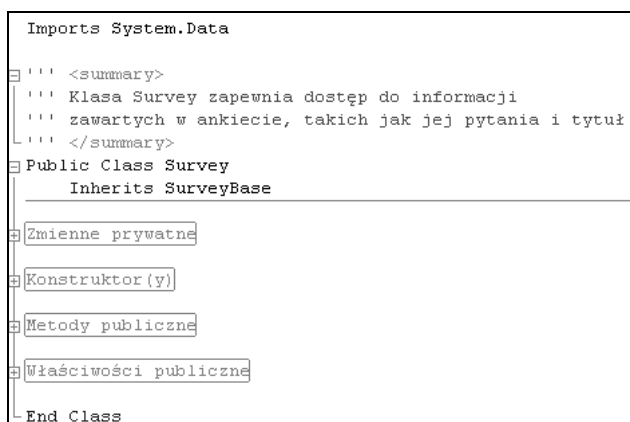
Imports System.Data

''' <summary>
''' Klasa Survey zapewnia dostęp do informacji
''' zawartych w ankiecie, takich jak jej pytania i tytuł
''' </summary>
Public Class Survey
    Inherits SurveyBase

Zmienne prywatne

Konstruktor(y)

Metody publiczne

Właściwości publiczne

End Class